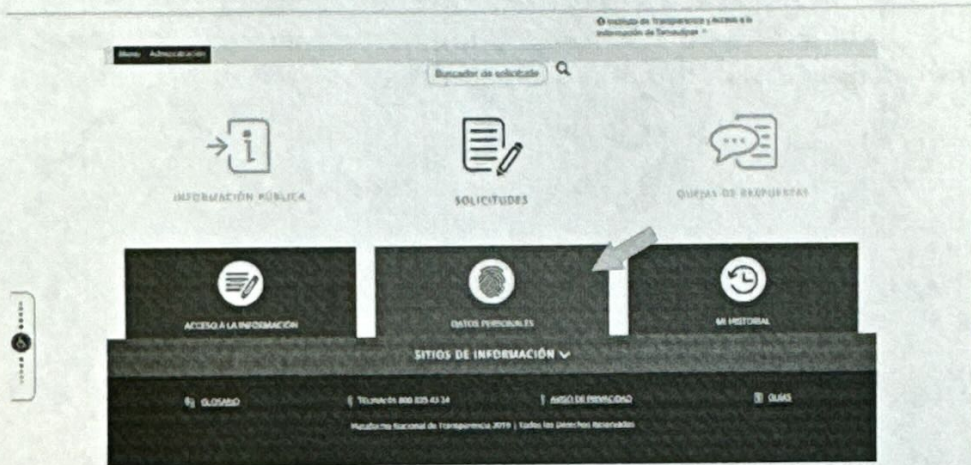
Instituto de Transparencia y Acceso a la Información de Tamaulipas

Menú Administración

Buscador de solicitudes

INFORMACIÓN PÚBLICA

SOLICITUDES

QUEJAS DE RESPUESTAS

ACCESO A LA INFORMACIÓN

DATOS PERSONALES

MI HISTORIAL

SITIOS DE INFORMACIÓN

GLOSARIO

TELINAIPE 800 835 43 24

AVISO DE PRIVACIDAD

GUÍAS

Plataforma Nacional de Transparencia 2019 | Todos los Derechos Reservados